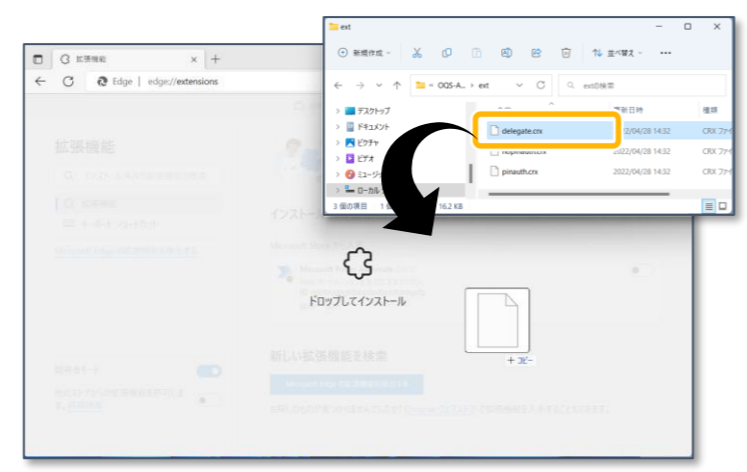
ext

新規作成

並べ替え

OQS-A... > ext

ext の検索

デスクトップ

ドキュメント

ピクチャ

ビデオ

ミュージック

ローカル

更新日時

種類

delegate.crx

2022/04/28 14:32

CRX ファイ

2022/04/28 14:32

CRX ファイ

pinauth.crx

2022/04/28 14:32

CRX ファイ

3 個の項目

16.2 KB

拡張機能

Edge | edge://extensions

拡張機能

ドロップしてインストール

新しい拡張機能を検索

+ コピー